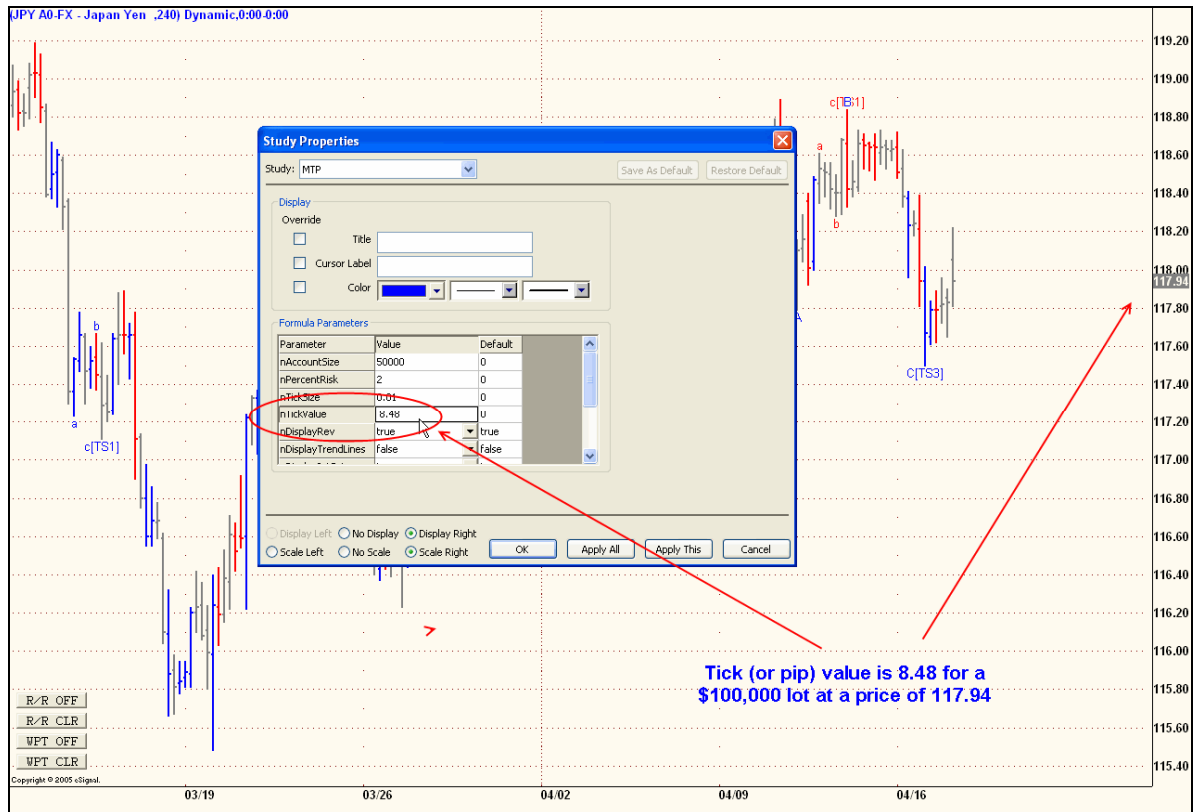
(JPY A0-FX - Japan Yen ,240) Dynamic,0:00-0:00

119.20
119.00
118.80
118.60
118.40
118.20
118.00
117.94
117.80
117.60
117.40
117.20
117.00
116.80
116.60
116.40
116.20
116.00
115.80
115.60
115.40

b
a
c[TS1]
c[TB1]
a
b
A
C[TS3]

Study Properties

Study: MTP

Save As Default
Restore Default

Display
Override
Title
Cursor Label
Color

Formula Parameters

| Parameter | Value | Default |
|---|---|---|
| nAccountSize | 50000 | 0 |
| nPercentRisk | 2 | 0 |
| nTickSize | 0.01 | 0 |
| nTickValue | 8.48 | 0 |
| nDisplayRev | true | true |
| nDisplayTrendLines | false | false |

Display Left
No Display
Display Right
Scale Left
No Scale
Scale Right
OK
Apply All
Apply This
Cancel

Tick (or pip) value is 8.48 for a $100,000 lot at a price of 117.94

R/R OFF
R/R CLR
WPT OFF
WPT CLR
Copyright © 2005 eSignal.

03/19
03/26
04/02
04/09
04/16